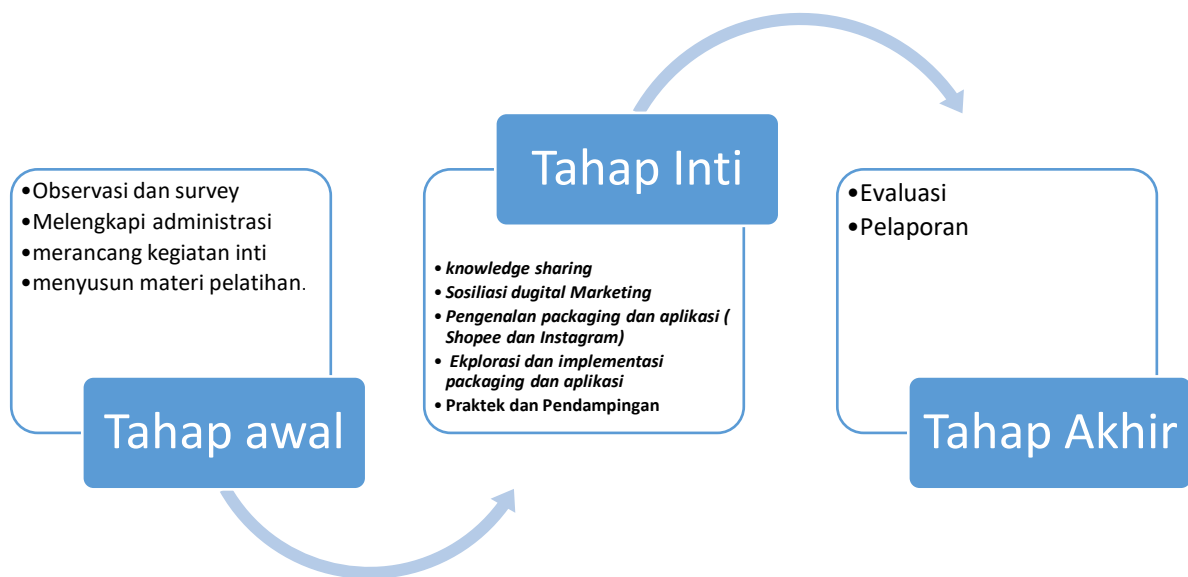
•Observasi dan survey
•Melengkapi administrasi
•merancang kegiatan inti
•menyusun materi pelatihan.

Tahap awal

Tahap Inti

• knowledge sharing
• Sosiliasi dugital Marketing
• Pengenalan packaging dan aplikasi ( Shopee dan Instagram)
• Ekplorasi dan implementasi packaging dan aplikasi
• Praktek dan Pendampingan

•Evaluasi
•Pelaporan

Tahap Akhir